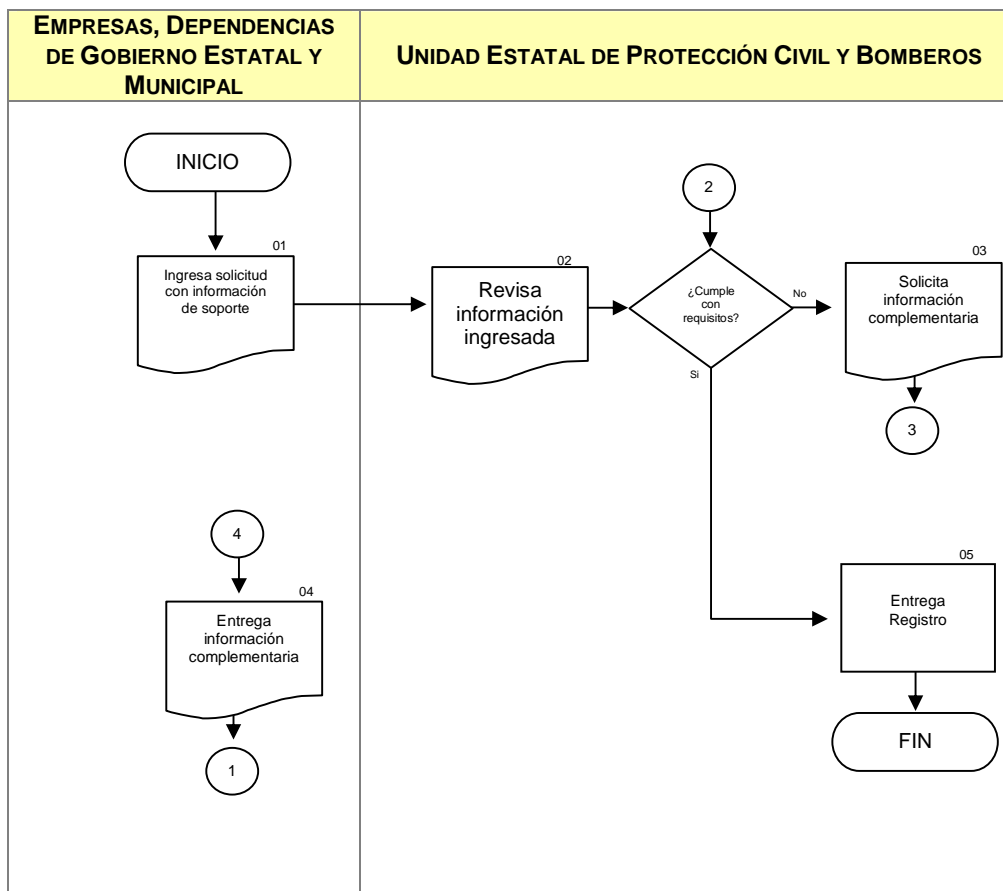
EMPRESAS, DEPENDENCIAS DE GOBIERNO ESTATAL Y MUNICIPAL

UNIDAD ESTATAL DE PROTECCIÓN CIVIL Y BOMBEROS

INICIO

01
Ingresa solicitud con información de soporte

02
Revisa información ingresada

2

¿Cumple con requisitos?

No

Si

03
Solicita información complementaria

3

4

04
Entrega información complementaria

1

05
Entrega Registro

FIN